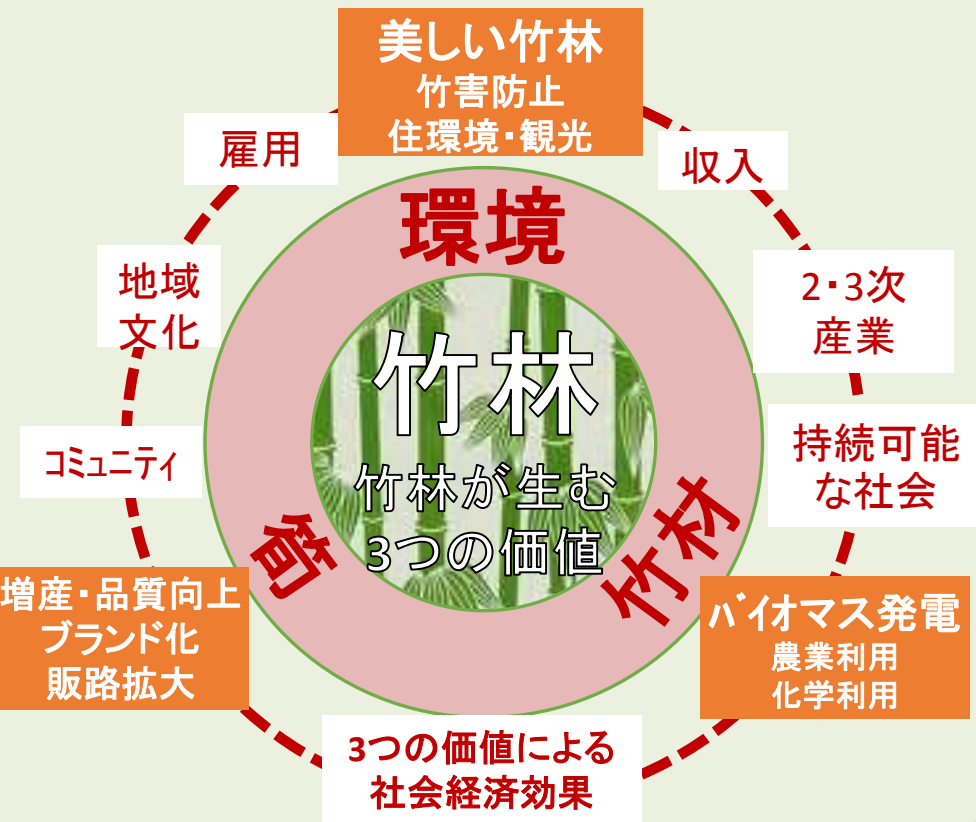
美しい竹林
竹害防止
住環境・観光

雇用

収入

環境

地域
文化

2・3次
産業

竹林

持続可能
な社会

コミュニティ

竹林が生む
3つの価値

筍

竹材

増産・品質向上
ブランド化
販路拡大

バイオマス発電
農業利用
化学利用

3つの価値による
社会経済効果